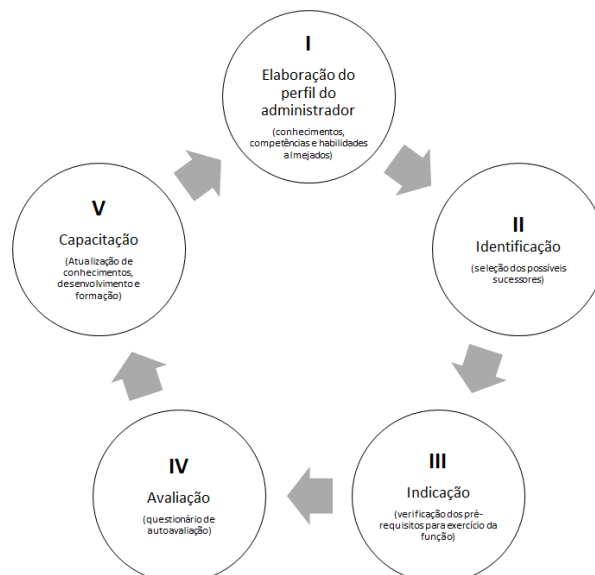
I

Elaboração do perfil do administrador

(conhecimentos, competências e habilidades almejados)

II

Identificação

(seleção dos possíveis sucessores)

III

Indicação

(verificação dos pré-requisitos para exercício da função)

IV

Avaliação

(questionário de autoavaliação)

V

Capacitação

(Atualização de conhecimentos, desenvolvimento e formação)